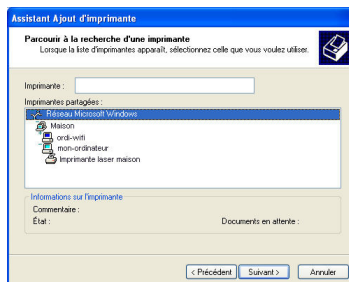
Assistant Ajout d'imprimante

Parcourir à la recherche d'une imprimante
Lorsque la liste d'imprimantes apparaît, sélectionnez celle que vous voulez utiliser.

Imprimante :

Imprimantes partagées :

Réseau Microsoft Windows
Maison
ordi-wifi
mon-ordinateur
Imprimante laser maison

Informations sur l'imprimante
Commentaire :
État :
Documents en attente :

< Précédent
Suivant >
Annuler